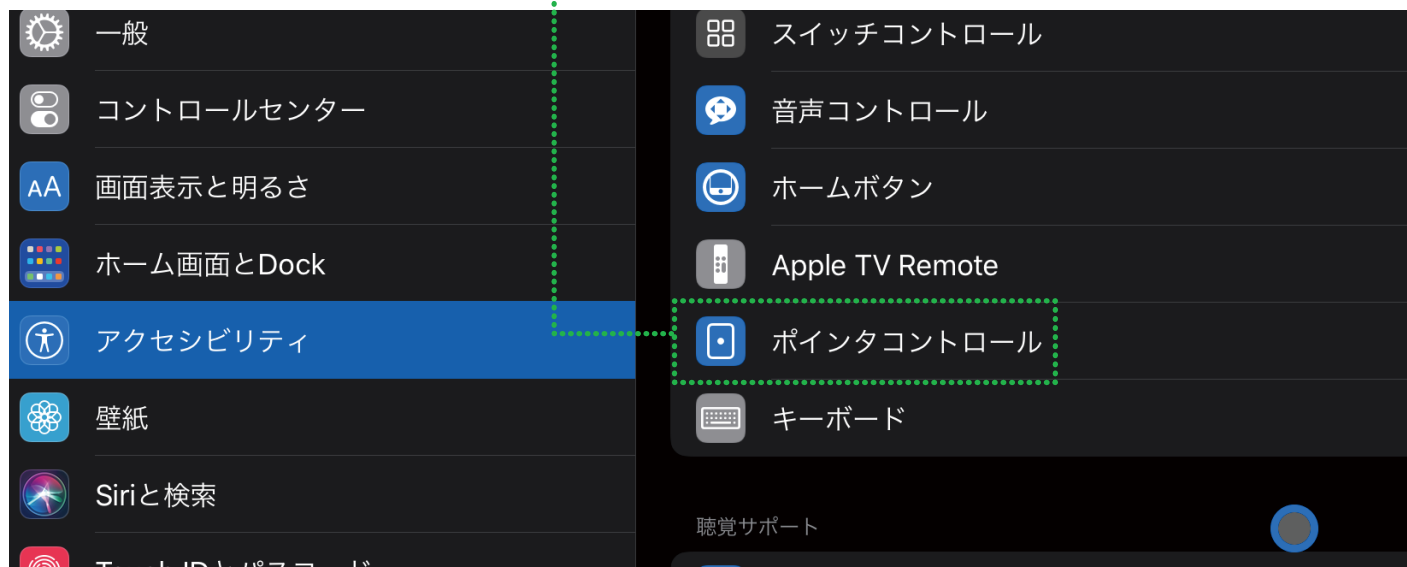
一般
コントロールセンター
画面表示と明るさ
ホーム画面とDock
アクセシビリティ
壁紙
Siriと検索
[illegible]

スイッチコントロール
音声コントロール
ホームボタン
Apple TV Remote
ポインタコントロール
キーボード

聴覚サポート